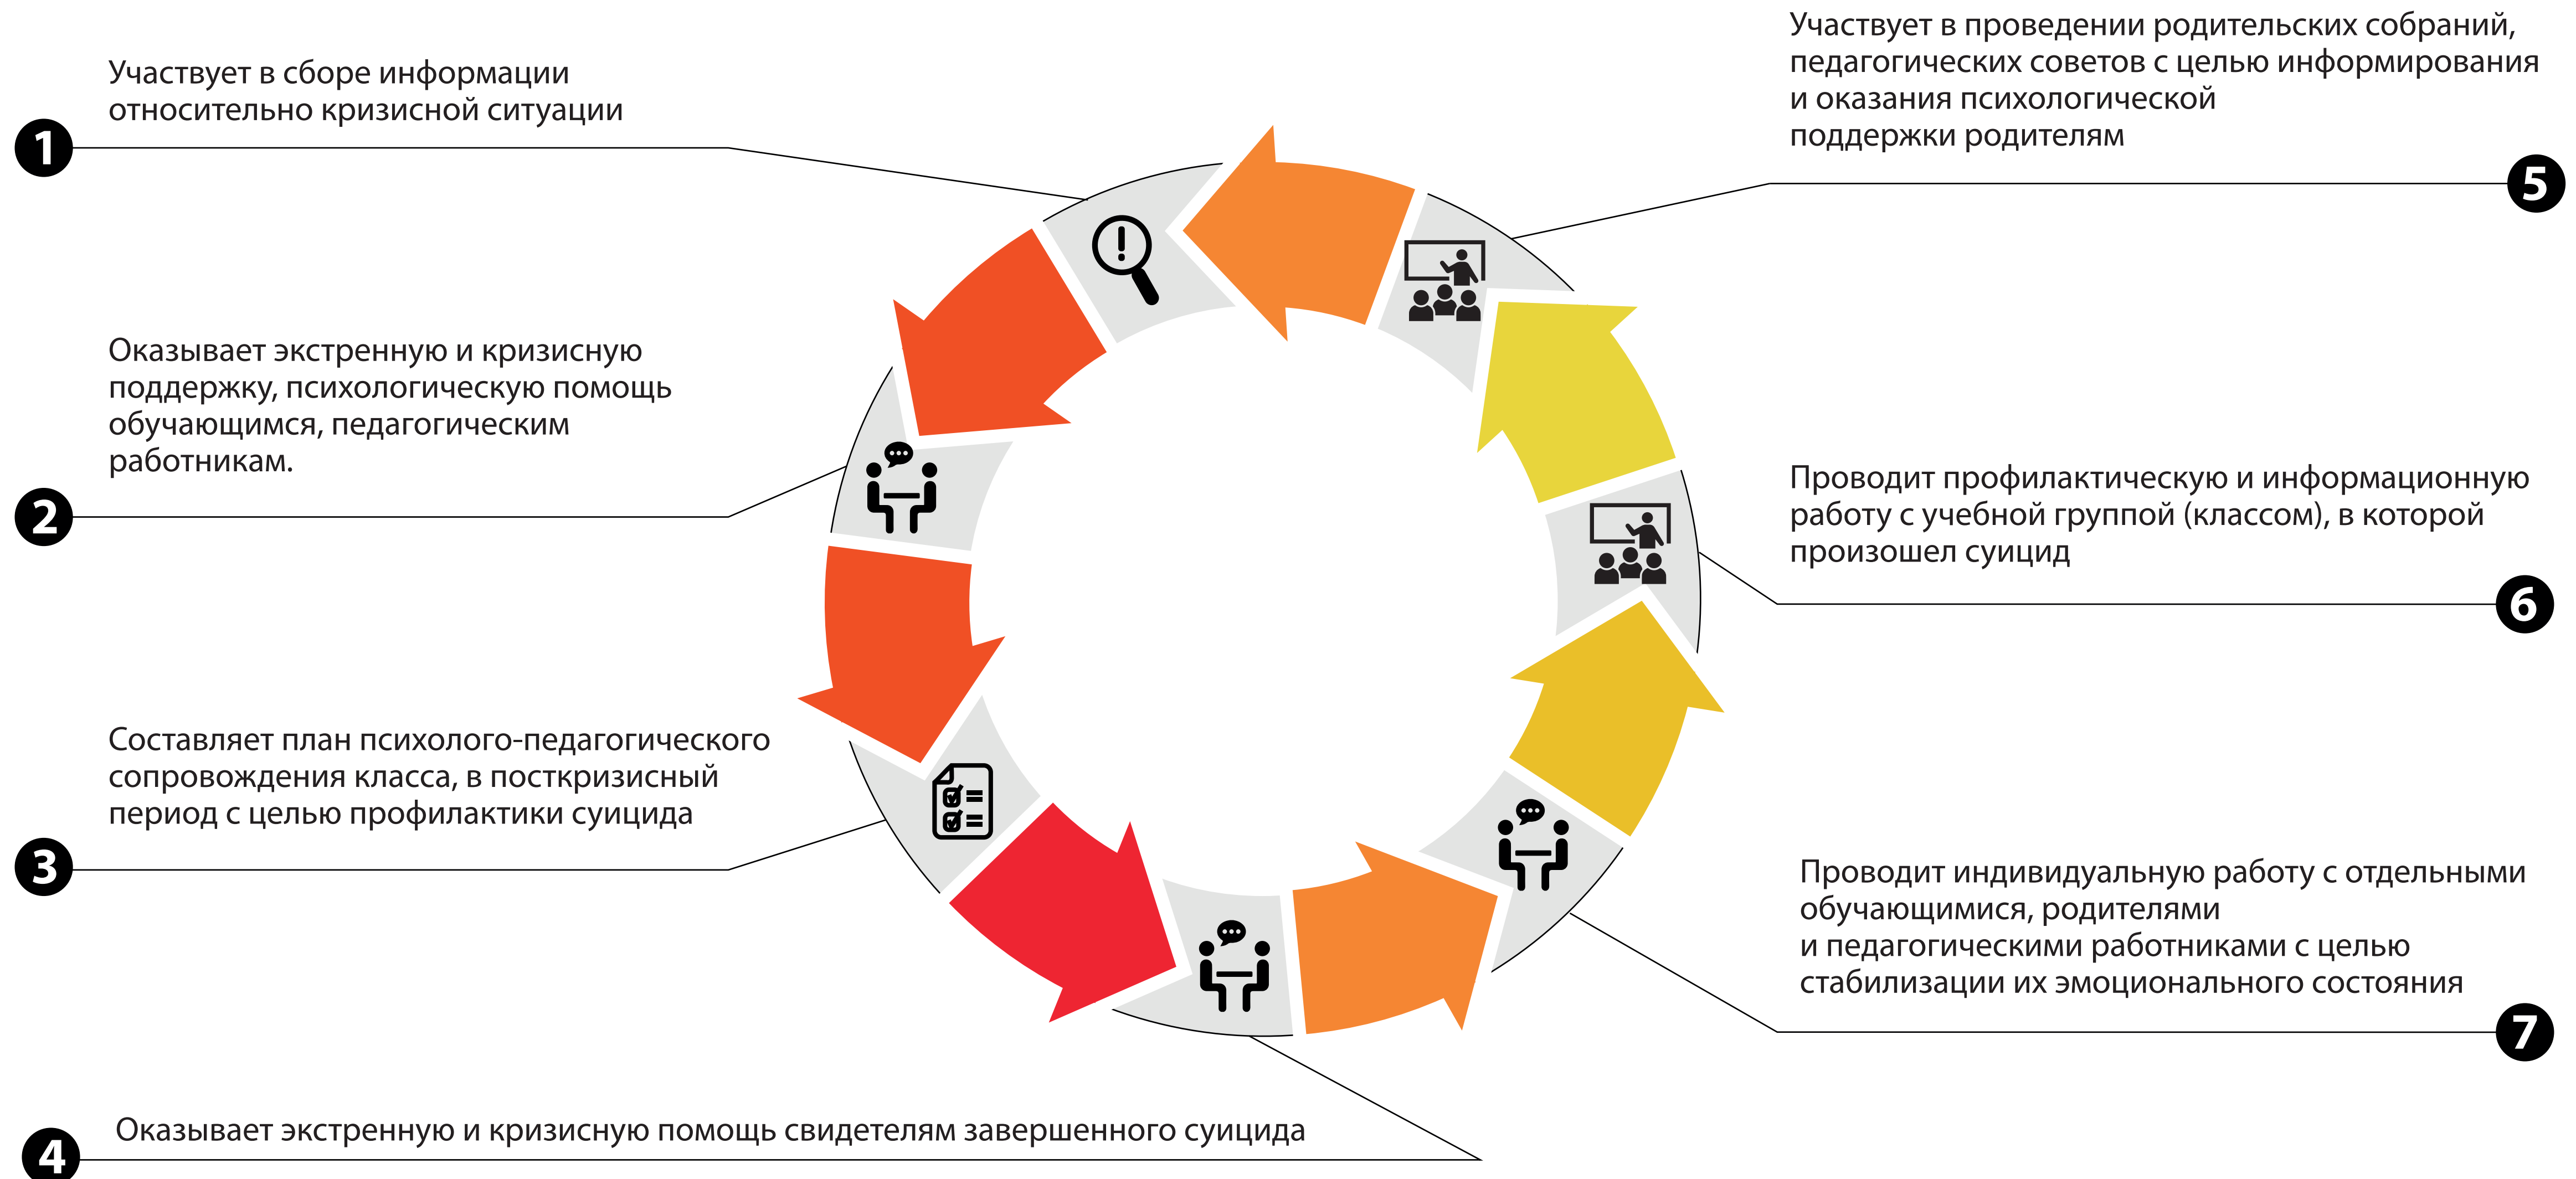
1
Участвует в сборе информации относительно кризисной ситуации

2
Оказывает экстренную и кризисную поддержку, психологическую помощь обучающимся, педагогическим работникам.

3
Составляет план психолого-педагогического сопровождения класса, в посткризисный период с целью профилактики суицида

4
Оказывает экстренную и кризисную помощь свидетелям завершенного суицида

Участвует в проведении родительских собраний, педагогических советов с целью информирования и оказания психологической поддержки родителям
5

Проводит профилактическую и информационную работу с учебной группой (классом), в которой произошел суицид
6

Проводит индивидуальную работу с отдельными обучающимися, родителями и педагогическими работниками с целью стабилизации их эмоционального состояния
7